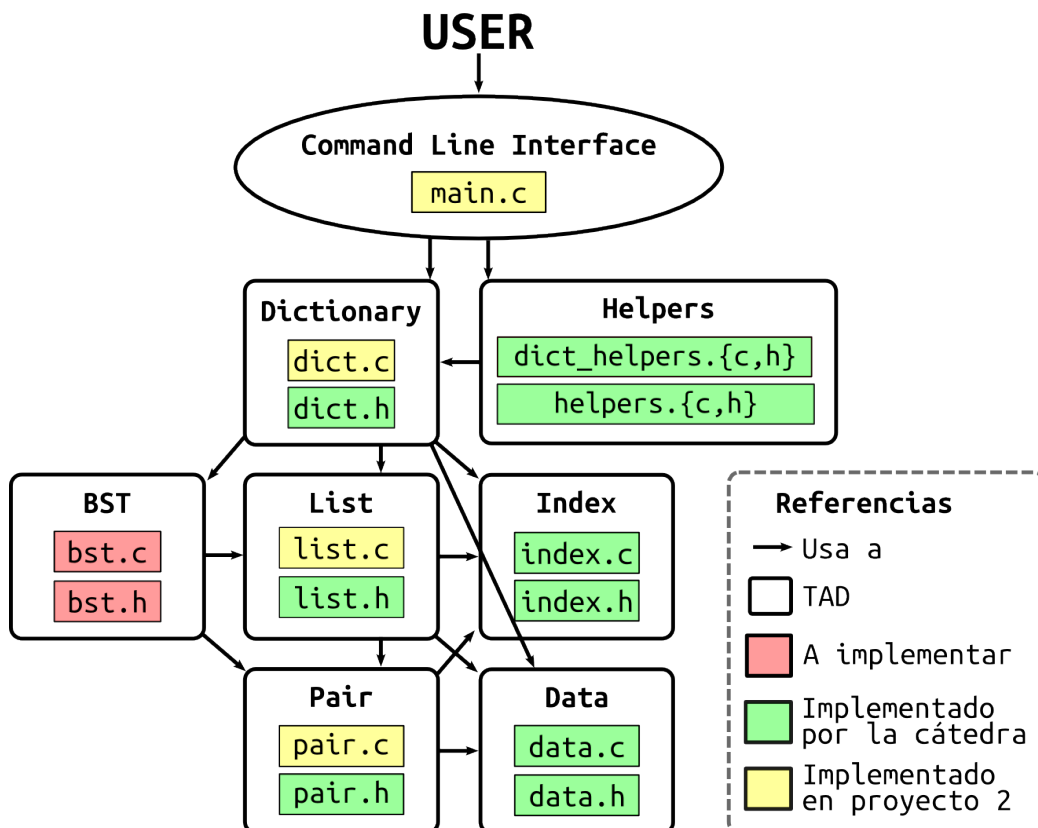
USER

Command Line Interface

main.c

Dictionary

dict.c

dict.h

Helpers

dict_helpers.{c,h}

helpers.{c,h}

BST

bst.c

bst.h

List

list.c

list.h

Index

index.c

index.h

Pair

pair.c

pair.h

Data

data.c

data.h

Referencias

Usa a

TAD

A implementar

Implementado por la cátedra

Implementado en proyecto 2